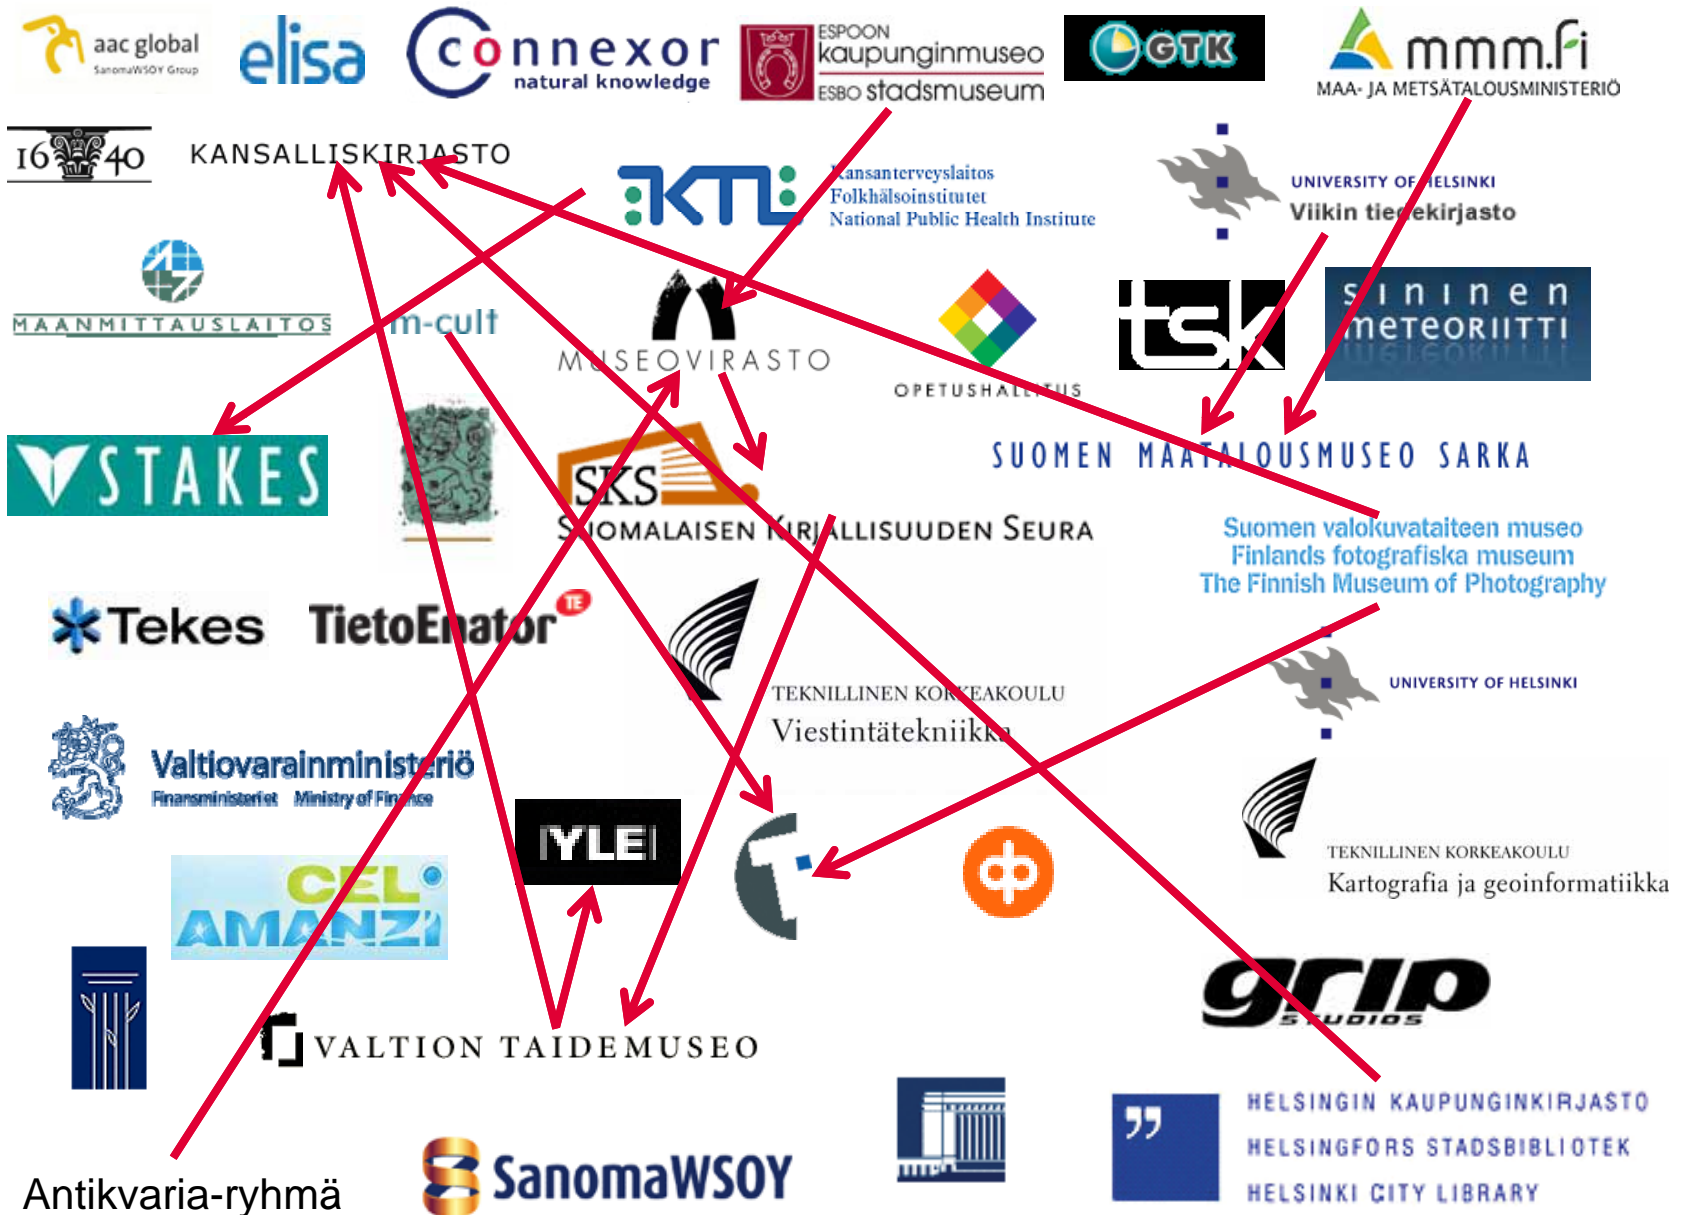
aac global
SanomaWSOY Group

elisa

connexor
natural knowledge

ESPOON
kaupunginmuseo
ESBO stadsmuseum

GTK

mmm.fi
MAA- JA METSÄTALOUSMINISTERIÖ

1640

KANSALLISKIRJASTO

KTL
Kansanterveyslaitos
Folkhälsoinstitutet
National Public Health Institute

UNIVERSITY OF HELSINKI
Viikin tiedekirjasto

MAANMITTAUSLAITOS

m-cult

MUSEOVIRASTO

OPETUSHALLITUS

tsk

sininen meteoriitti

STAKES

SKS
SUOMALAISEN KIRJALLISUUDEN SEURA

SUOMEN MAATALOUSMUSEO SARKA

Suomen valokuvataiteen museo
Finlands fotografiska museum
The Finnish Museum of Photography

Tekes

TietoEnator

TEKNILLINEN KORKEAKOULU
Viestintätekniikka

UNIVERSITY OF HELSINKI

Valtiovarainministeriö
Finansministeriet Ministry of Finance

YLE

TEKNILLINEN KORKEAKOULU
Kartografia ja geoinformatiikka

CEL AMANZI

grip STUDIOS

VALTION TAIDEMUSEO

HELSINGIN KAUPUNGINKIRJASTO
HELSINGFORS STADSBIBLIOTEK
HELSINKI CITY LIBRARY

Antikvaria-ryhmä

SanomaWSOY